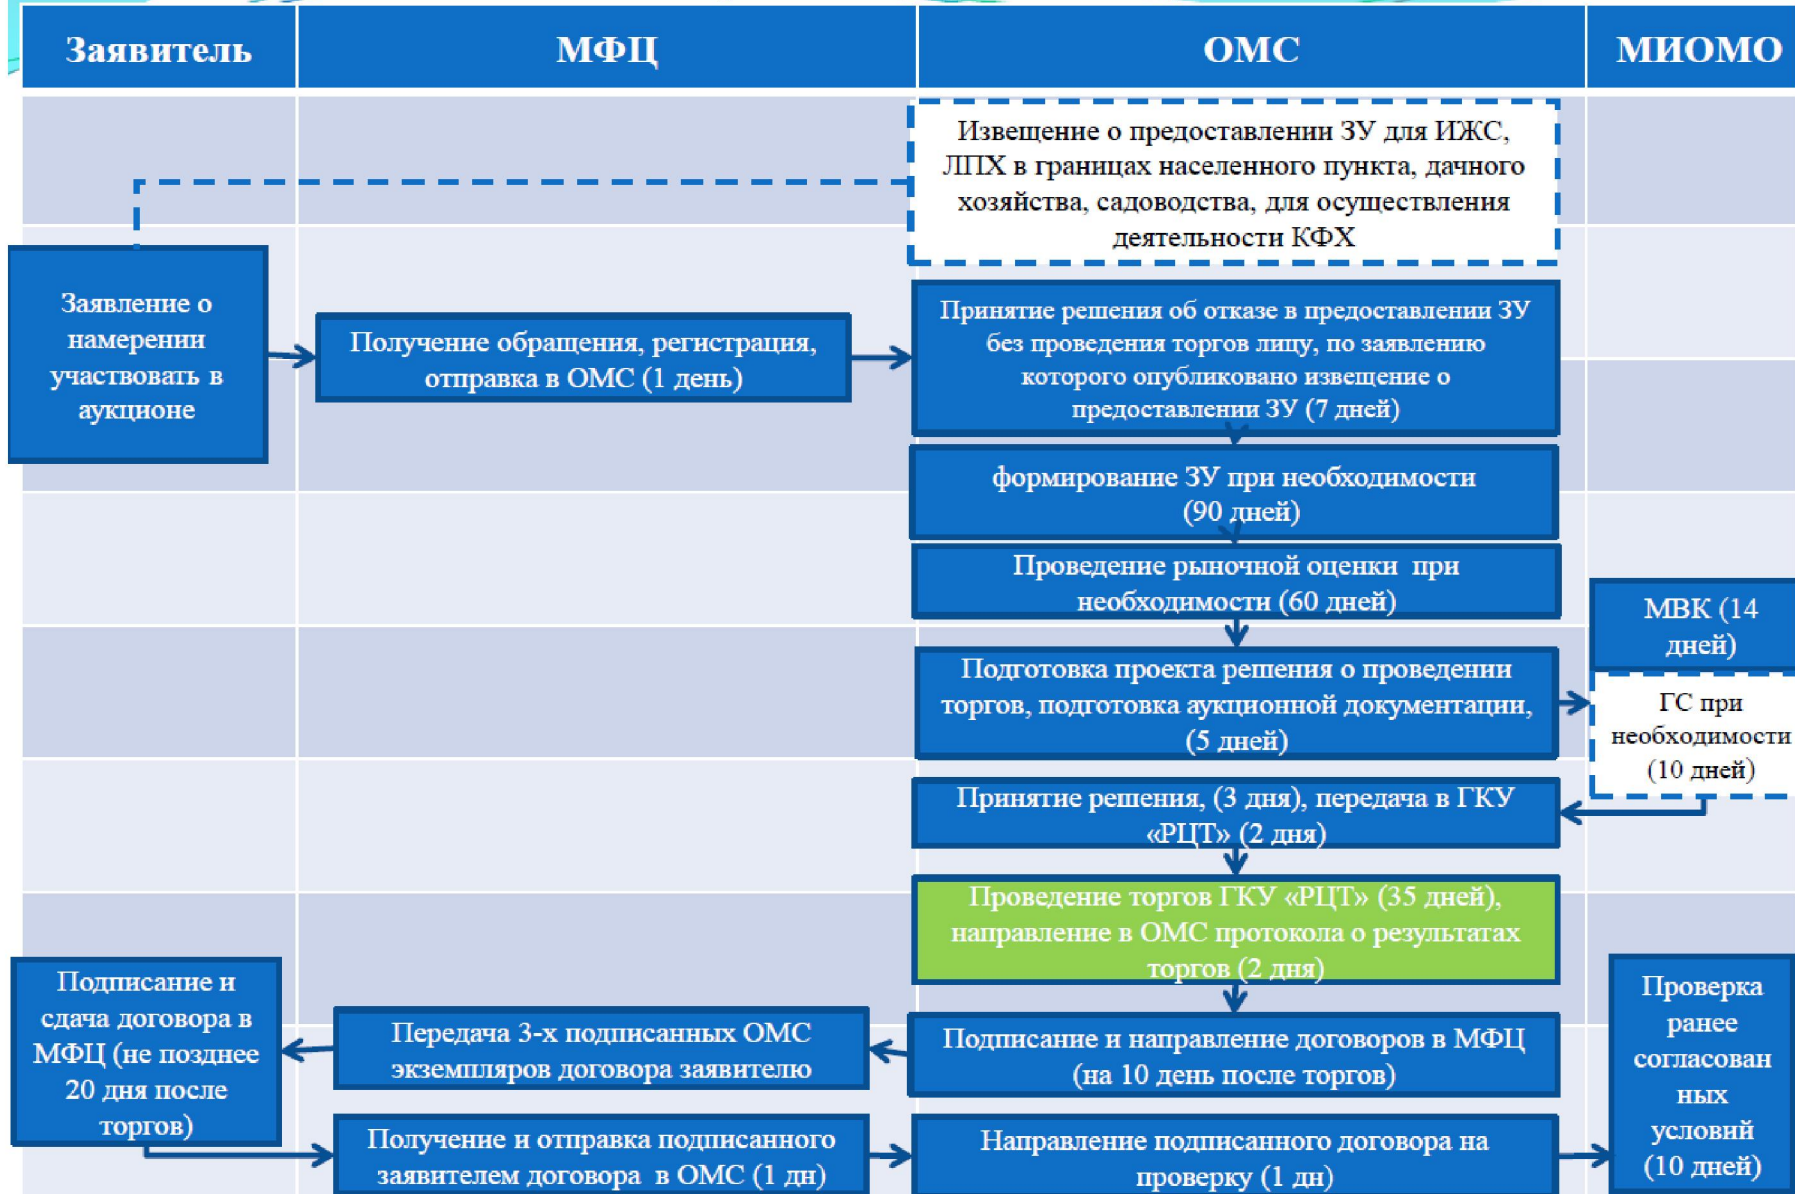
| Заявитель | МФЦ | ОМС | МИОМО |
|---|---|---|---|

Извещение о предоставлении ЗУ для ИЖС, ЛПХ в границах населенного пункта, дачного хозяйства, садоводства, для осуществления деятельности КФХ

Заявление о намерении участвовать в аукционе

Получение обращения, регистрация, отправка в ОМС (1 день)

Принятие решения об отказе в предоставлении ЗУ без проведения торгов лицу, по заявлению которого опубликовано извещение о предоставлении ЗУ (7 дней)

формирование ЗУ при необходимости (90 дней)

Проведение рыночной оценки при необходимости (60 дней)

МВК (14 дней)

Подготовка проекта решения о проведении торгов, подготовка аукционной документации, (5 дней)

ГС при необходимости (10 дней)

Принятие решения, (3 дня), передача в ГКУ «РЦТ» (2 дня)

Проведение торгов ГКУ «РЦТ» (35 дней), направление в ОМС протокола о результатах торгов (2 дня)

Подписание и сдача договора в МФЦ (не позднее 20 дня после торгов)

Передача 3-х подписанных ОМС экземпляров договора заявителю

Подписание и направление договоров в МФЦ (на 10 день после торгов)

Проверка ранее согласованных условий (10 дней)

Получение и отправка подписанного заявителем договора в ОМС (1 дн)

Направление подписанного договора на проверку (1 дн)